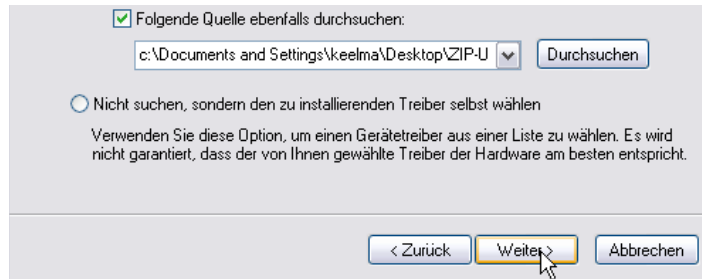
Folgende Quelle ebenfalls durchsuchen:

c:\Documents and Settings\keelma\Desktop\ZIP-U

Durchsuchen

Nicht suchen, sondern den zu installierenden Treiber selbst wählen

Verwenden Sie diese Option, um einen Gerätetreiber aus einer Liste zu wählen. Es wird nicht garantiert, dass der von Ihnen gewählte Treiber der Hardware am besten entspricht.

< Zurück

Weiter >

Abbrechen